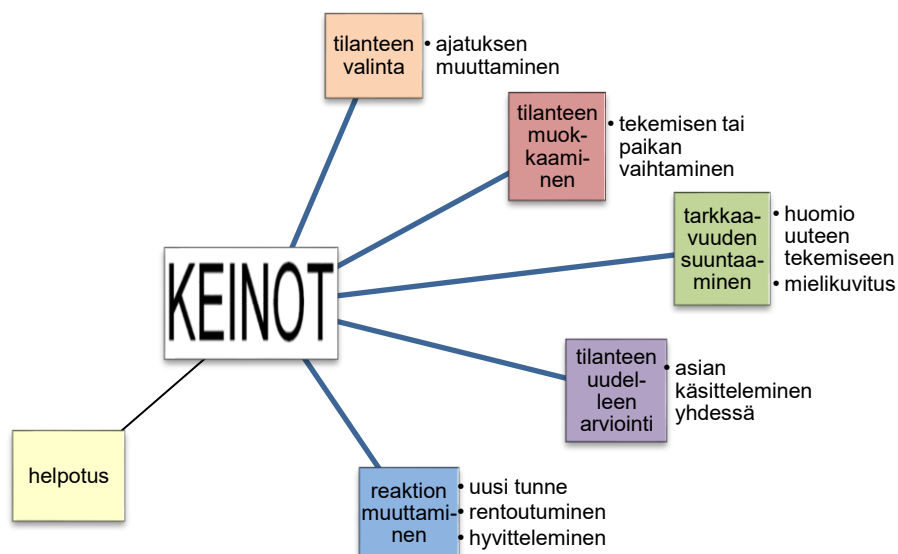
KEINOT

tilanteen valinta
• ajatuksen muuttaminen

tilanteen muokkaaminen
• tekemisen tai paikan vaihtaminen

tarkkaavuuden suuntaaminen
• huomio uuteen tekemiseen
• mielikuvitus

tilanteen uudelleen arviointi
• asian käsitteleminen yhdessä

reaktion muuttaminen
• uusi tunne
• rentoutuminen
• hyvitteleminen

helpotus